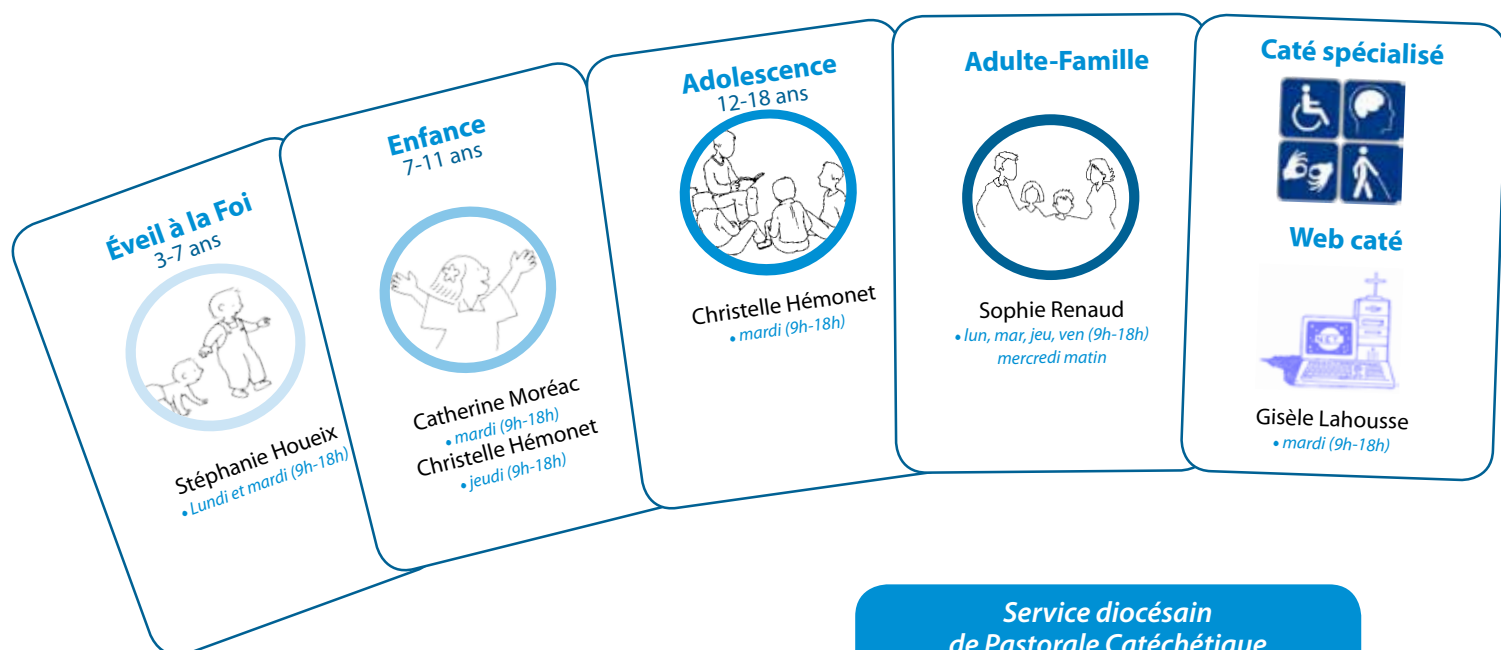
Éveil à la Foi
3-7 ans

Stéphanie Houeix
• Lundi et mardi (9h-18h)

Enfance
7-11 ans

Catherine Moréac
• mardi (9h-18h)
Christelle Hémonet
• jeudi (9h-18h)

Adolescence
12-18 ans

Christelle Hémonet
• mardi (9h-18h)

Adulte-Famille

Sophie Renaud
• lun, mar, jeu, ven (9h-18h)
mercredi matin

Caté spécialisé

Web caté

Gisèle Lahousse
• mardi (9h-18h)

Service diocésain
de Pastorale Catéchétique